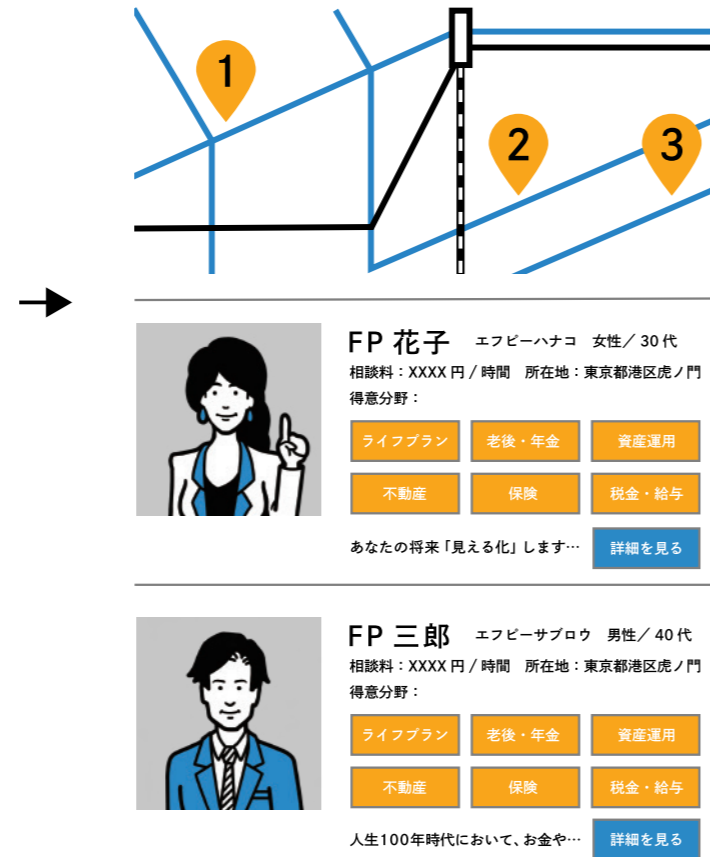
1

2

3

FP 花子　エフピーハナコ　女性／30代

相談料：XXXX円／時間　所在地：東京都港区虎ノ門

得意分野：

ライフプラン　老後・年金　資産運用

不動産　保険　税金・給与

あなたの将来「見える化」します…

詳細を見る

FP 三郎　エフピーサブロウ　男性／40代

相談料：XXXX円／時間　所在地：東京都港区虎ノ門

得意分野：

ライフプラン　老後・年金　資産運用

不動産　保険　税金・給与

人生100年時代において、お金や…

詳細を見る